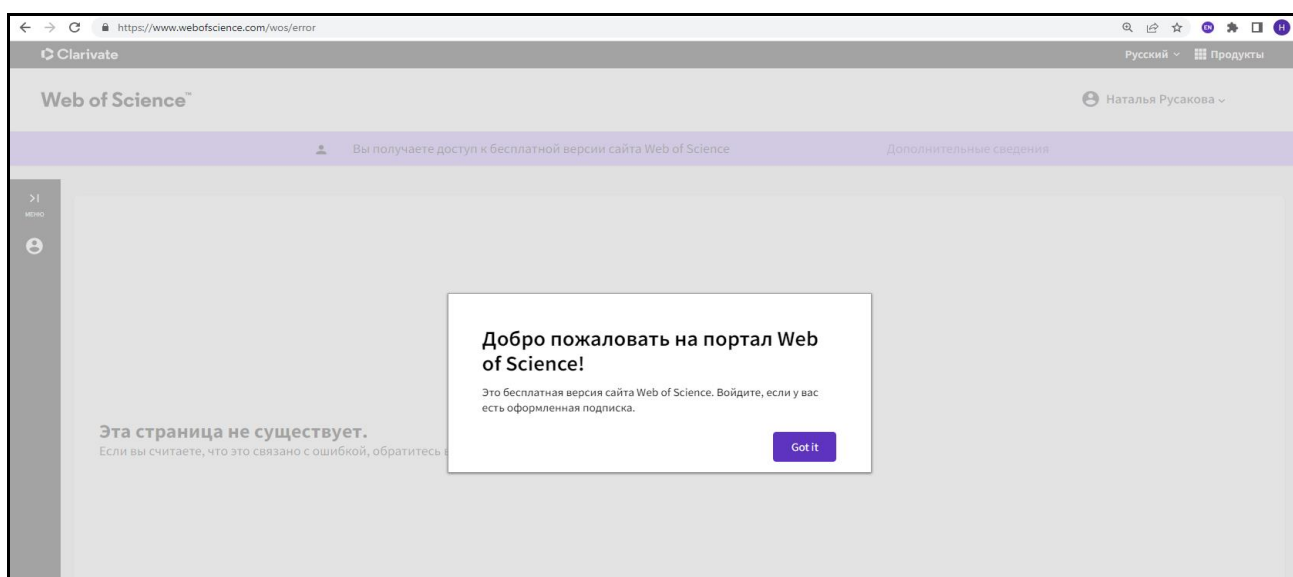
https://www.webofscience.com/wos/error

Clarivate

Русский Продукты

Web of Science™

Наталья Русакова

Вы получаете доступ к бесплатной версии сайта Web of Science

Дополнительные сведения

МЕНЮ

Добро пожаловать на портал Web of Science!

Это бесплатная версия сайта Web of Science. Войдите, если у вас есть оформленная подписка.

Got it

Эта страница не существует.

Если вы считаете, что это связано с ошибкой, обратитесь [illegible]